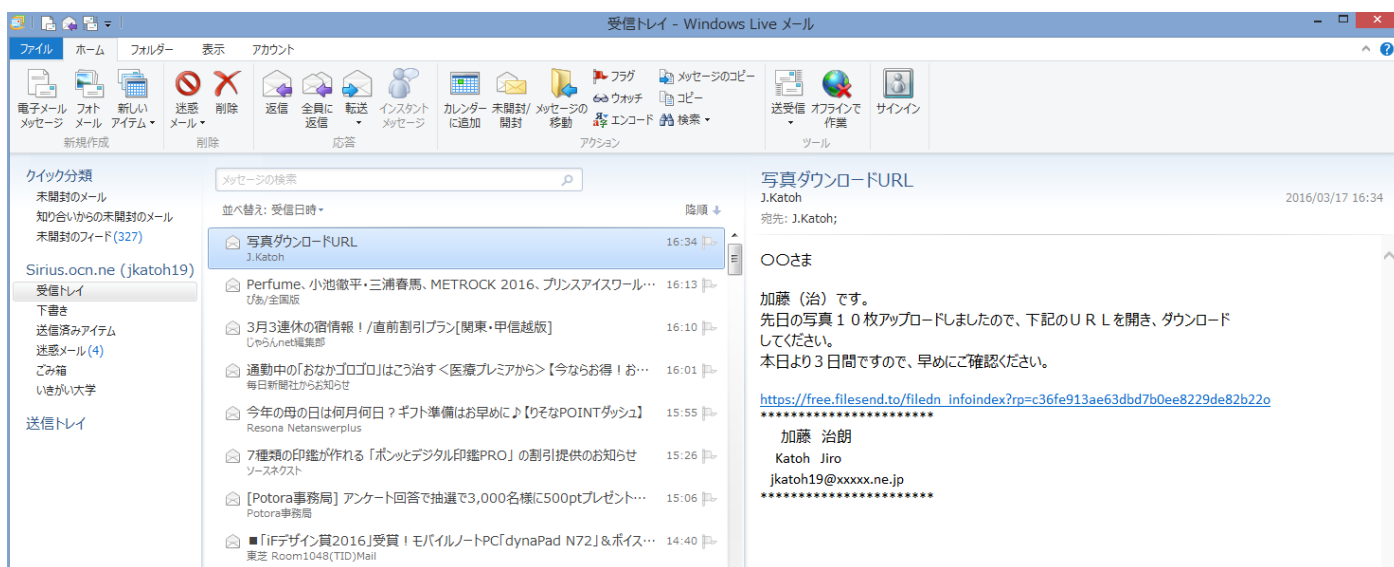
受信トレイ - Windows Live メール

ファイル ホーム フォルダー 表示 アカウント

電子メール メッセージ
フォト メール
新しい アイテム
新規作成
迷惑 メール
削除
削除
返信
全員に 返信
転送
インスタント メッセージ
応答
カレンダー に追加
未開封/ 開封
メッセージの 移動
フラグ
ウォッチ
エンコード
メッセージのコピー
コピー
検索
アクション
送受信
オフラインで 作業
ツール
サインイン

クイック分類
未開封のメール
知り合いからの未開封のメール
未開封のフィード (327)

Sirius.ocn.ne (jkatoh19)
受信トレイ
下書き
送信済みアイテム
迷惑メール (4)
ごみ箱
いきがい大学

送信トレイ

メッセージの検索
並べ替え: 受信日時
降順

写真ダウンロードURL
J.Katoh
16:34

Perfume、小池徹平・三浦春馬、METROCK 2016、プリンスアイスワール…
ぴあ/全国版
16:13

3月3連休の宿情報！/直前割引プラン[関東・甲信越版]
じゃらんnet編集部
16:10

通勤中の「おなかゴロゴロ」はこう治す＜医療プレミアから＞【今ならお得！お…
毎日新聞社からお知らせ
16:01

今年の母の日は何月何日？ギフト準備はお早めに♪【りそなPOINTダッシュ】
Resona Netanswerplus
15:55

7種類の印鑑が作れる「ポンッとデジタル印鑑PRO」の割引提供のお知らせ
ソースネクスト
15:26

[Potora事務局] アンケート回答で抽選で3,000名様に500ptプレゼント…
Potora事務局
15:06

■「iFデザイン賞2016」受賞！モバイルノートPC「dynaPad N72」＆ボイス…
東芝 Room1048(TID)Mail
14:40

写真ダウンロードURL
J.Katoh
2016/03/17 16:34
宛先: J.Katoh;

〇〇さま

加藤（治）です。
先日の写真１０枚アップロードしましたので、下記のＵＲＬを開き、ダウンロードしてください。
本日より３日間ですので、早めにご確認ください。

https://free.filesend.to/filedn_infoindex?rp=c36fe913ae63dbd7b0ee8229de82b22o
**********************
加藤 治朗
Katoh Jiro
jkatoh19@xxxxx.ne.jp
**********************